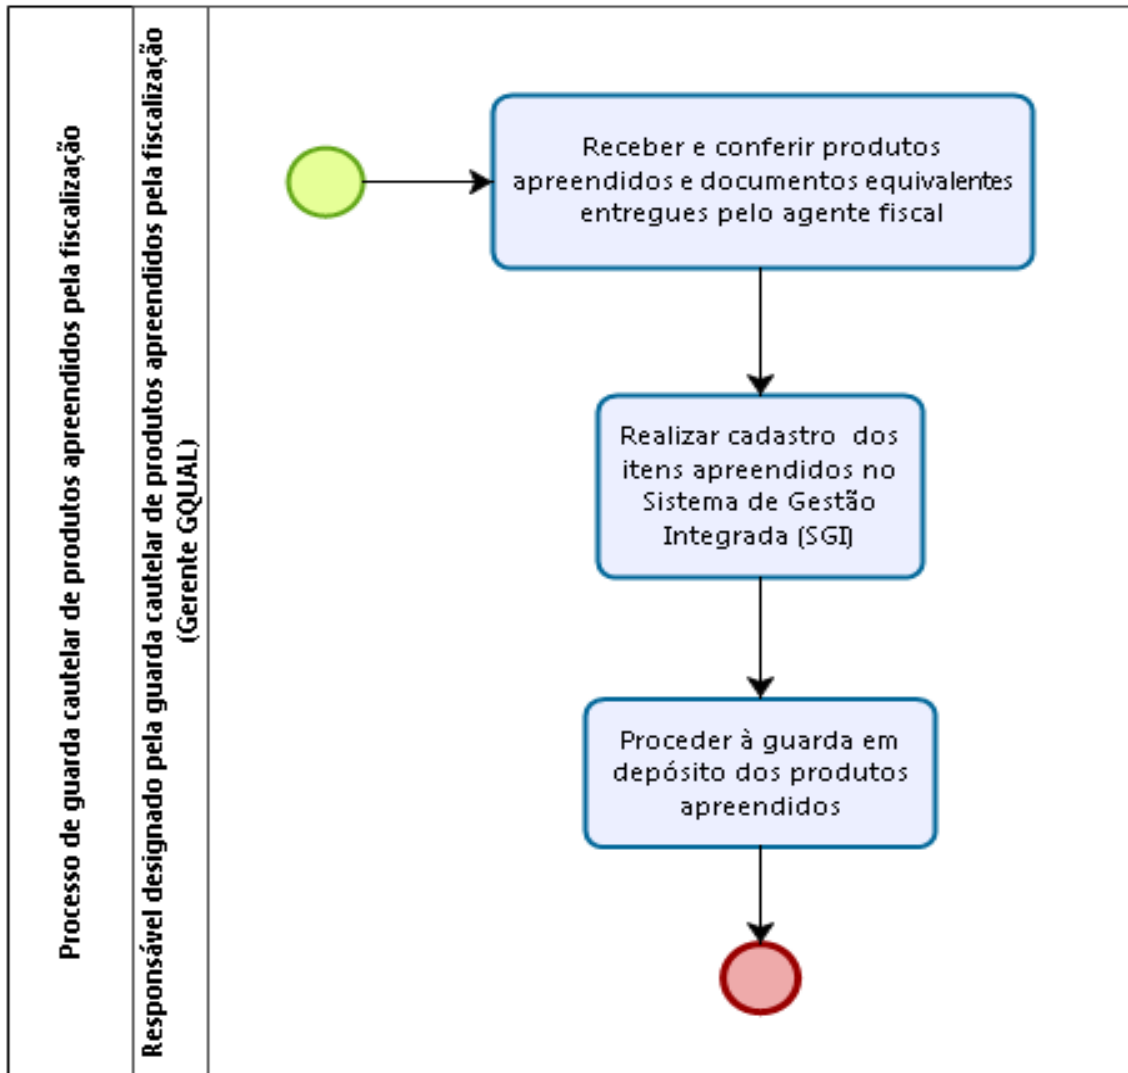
Processo de guarda cautelar de produtos apreendidos pela fiscalização

Responsável designado pela guarda cautelar de produtos apreendidos pela fiscalização (Gerente GQUAL)

Receber e conferir produtos apreendidos e documentos equivalentes entregues pelo agente fiscal

Realizar cadastro dos itens apreendidos no Sistema de Gestão Integrada (SGI)

Proceder à guarda em depósito dos produtos apreendidos